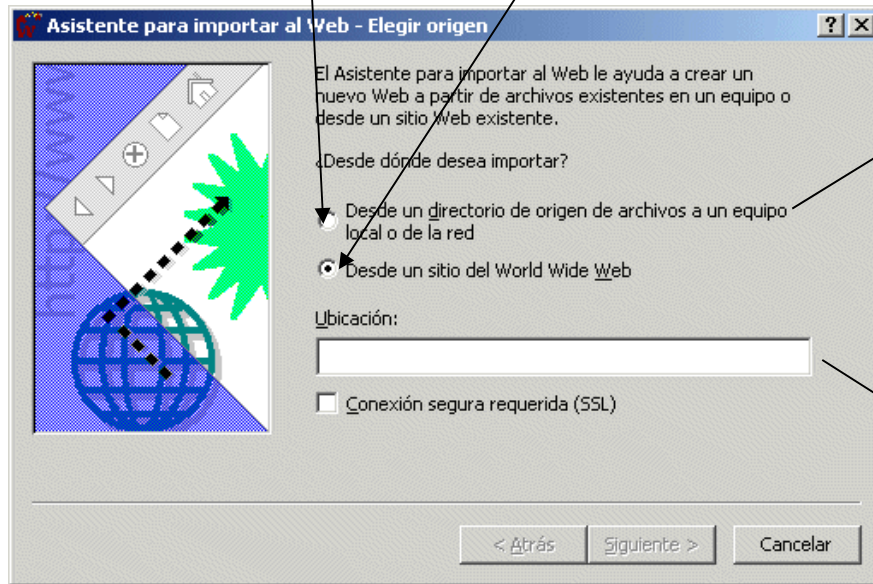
Asistente para importar al Web - Elegir origen

? X

http://www

El Asistente para importar al Web le ayuda a crear un nuevo Web a partir de archivos existentes en un equipo o desde un sitio Web existente.

¿Desde dónde desea importar?

Desde un directorio de origen de archivos a un equipo local o de la red

Desde un sitio del World Wide Web

Ubicación:

Conexión segura requerida (SSL)

< Atrás

Siguiente >

Cancelar